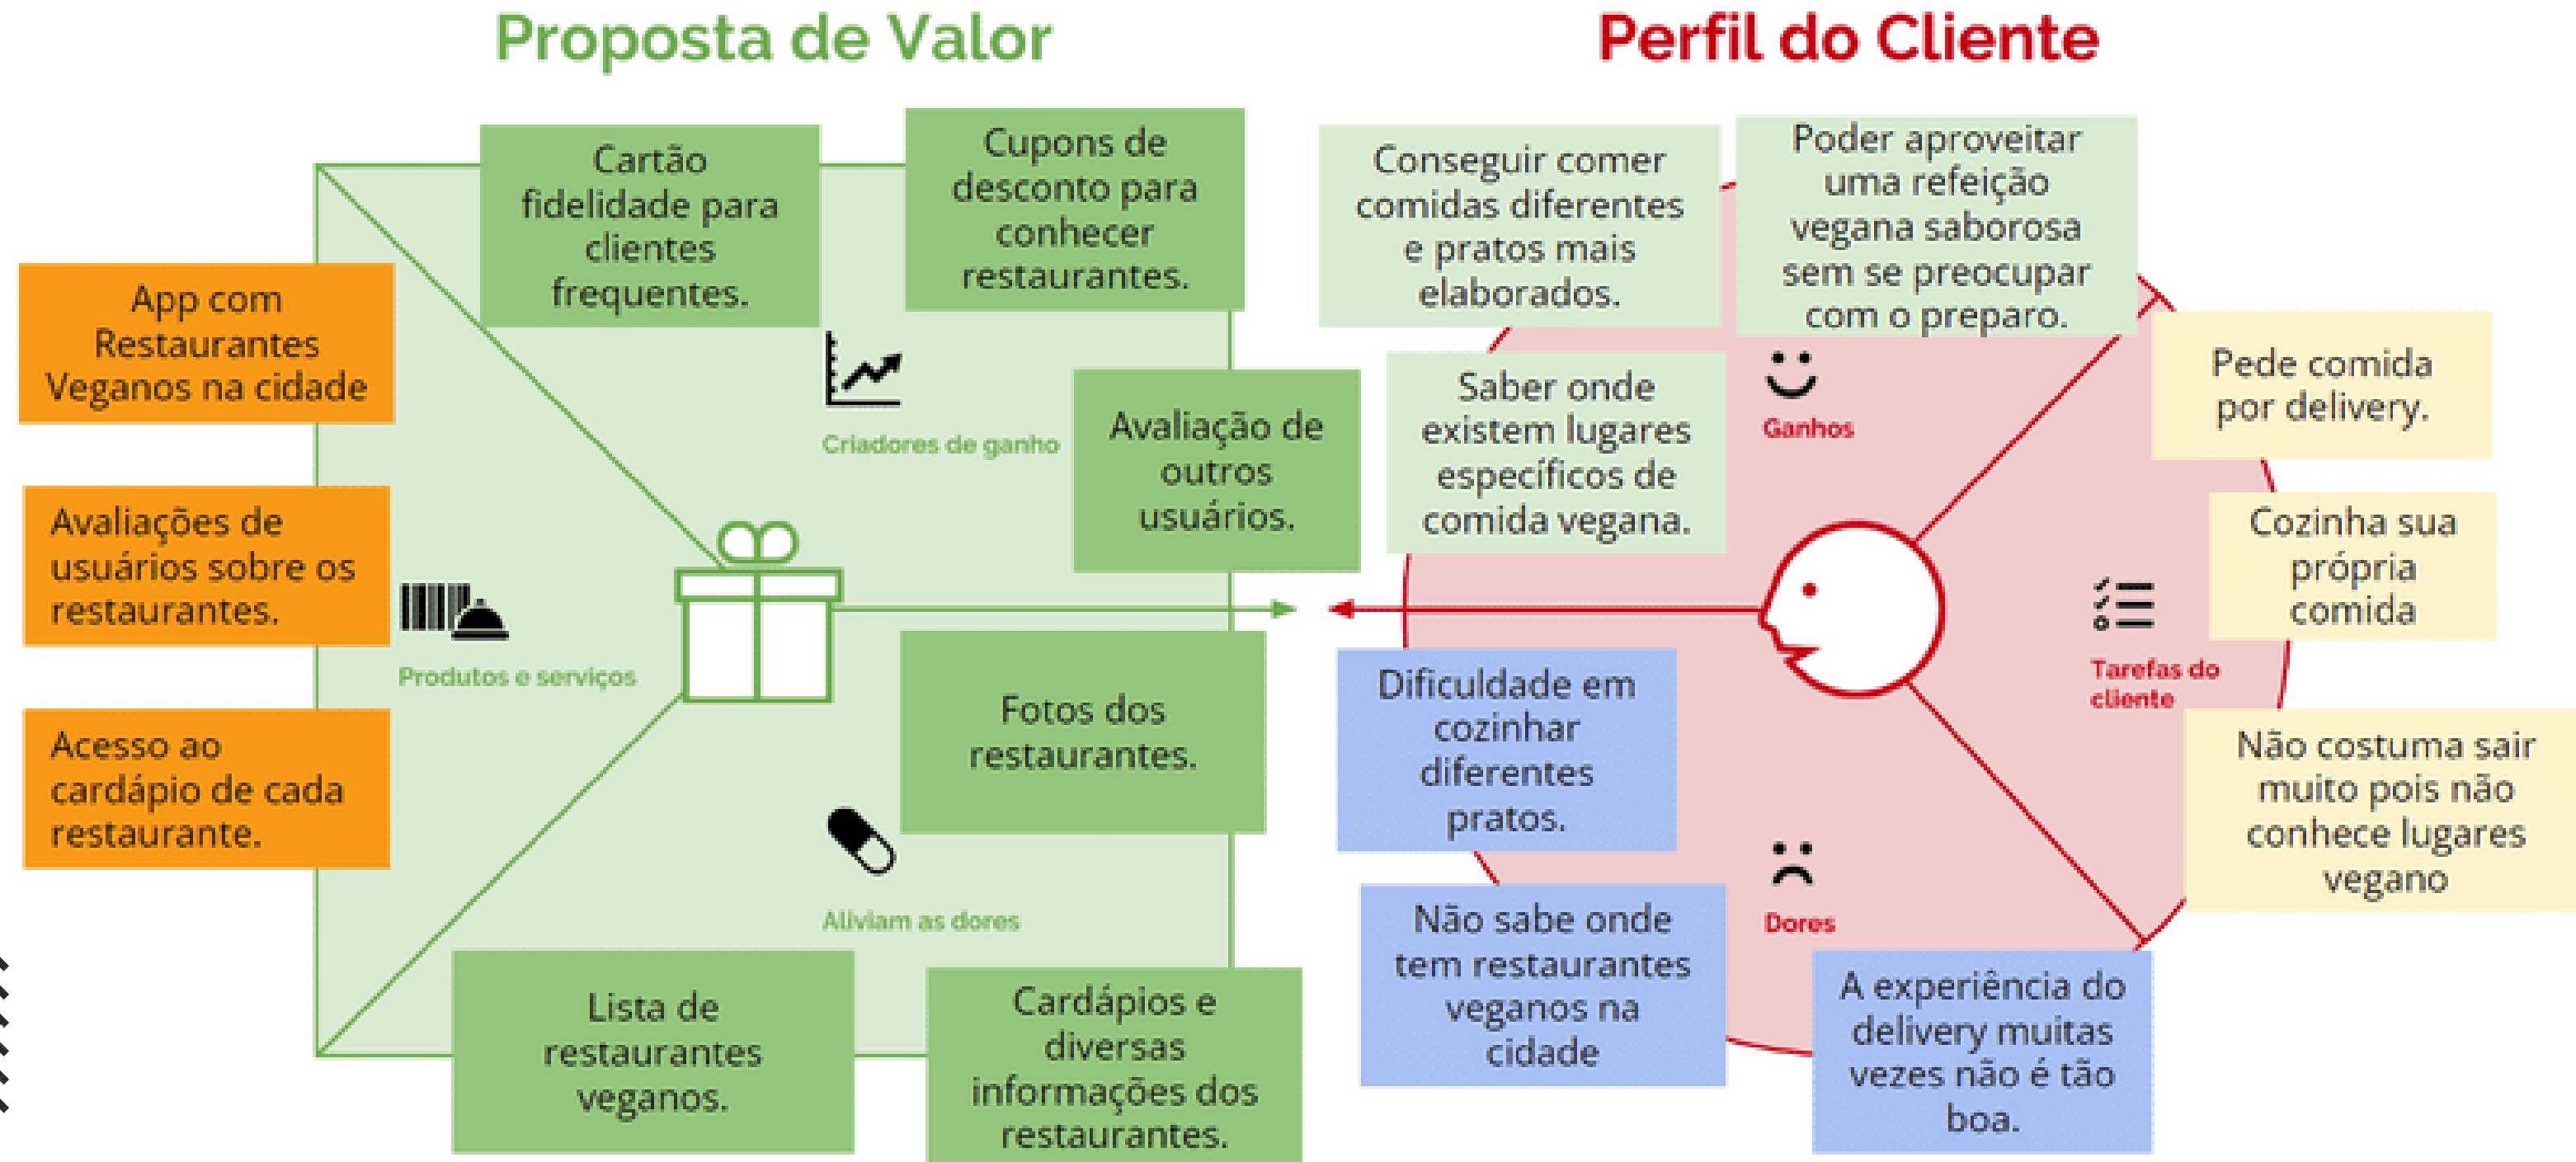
Proposta de Valor

Perfil do Cliente

Cartão fidelidade para clientes frequentes.

Cupons de desconto para conhecer restaurantes.

App com Restaurantes Veganos na cidade

Criadores de ganho

Avaliação de outros usuários.

Avaliações de usuários sobre os restaurantes.

Produtos e serviços

Fotos dos restaurantes.

Acesso ao cardápio de cada restaurante.

Aliviam as dores

Lista de restaurantes veganos.

Cardápios e diversas informações dos restaurantes.

Conseguir comer comidas diferentes e pratos mais elaborados.

Poder aproveitar uma refeição vegana saborosa sem se preocupar com o preparo.

Saber onde existem lugares específicos de comida vegana.

Ganhos

Pede comida por delivery.

Cozinha sua própria comida

Tarefas do cliente

Dificuldade em cozinhar diferentes pratos.

Dores

Não costuma sair muito pois não conhece lugares vegano

Não sabe onde tem restaurantes veganos na cidade

A experiência do delivery muitas vezes não é tão boa.